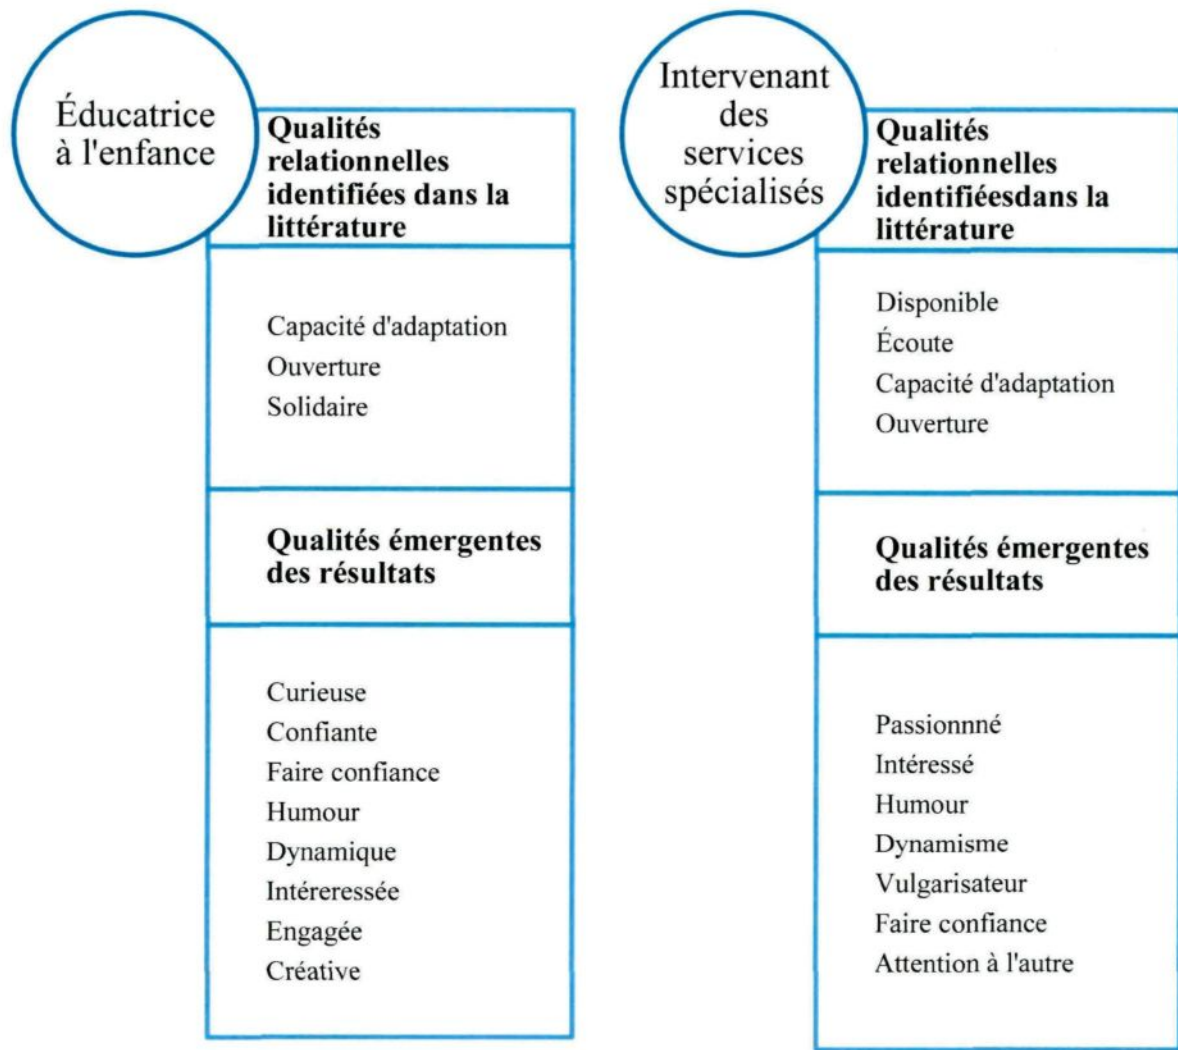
Éducatrice à l'enfance

Qualités relationnelles identifiées dans la littérature

Capacité d'adaptation
Ouverture
Solidaire

Qualités émergentes des résultats

Curieuse
Confiante
Faire confiance
Humour
Dynamique
Intéreressée
Engagée
Créative

Intervenant des services spécialisés

Qualités relationnelles identifiéesdans la littérature

Disponible
Écoute
Capacité d'adaptation
Ouverture

Qualités émergentes des résultats

Passionnné
Intéressé
Humour
Dynamisme
Vulgarisateur
Faire confiance
Attention à l'autre